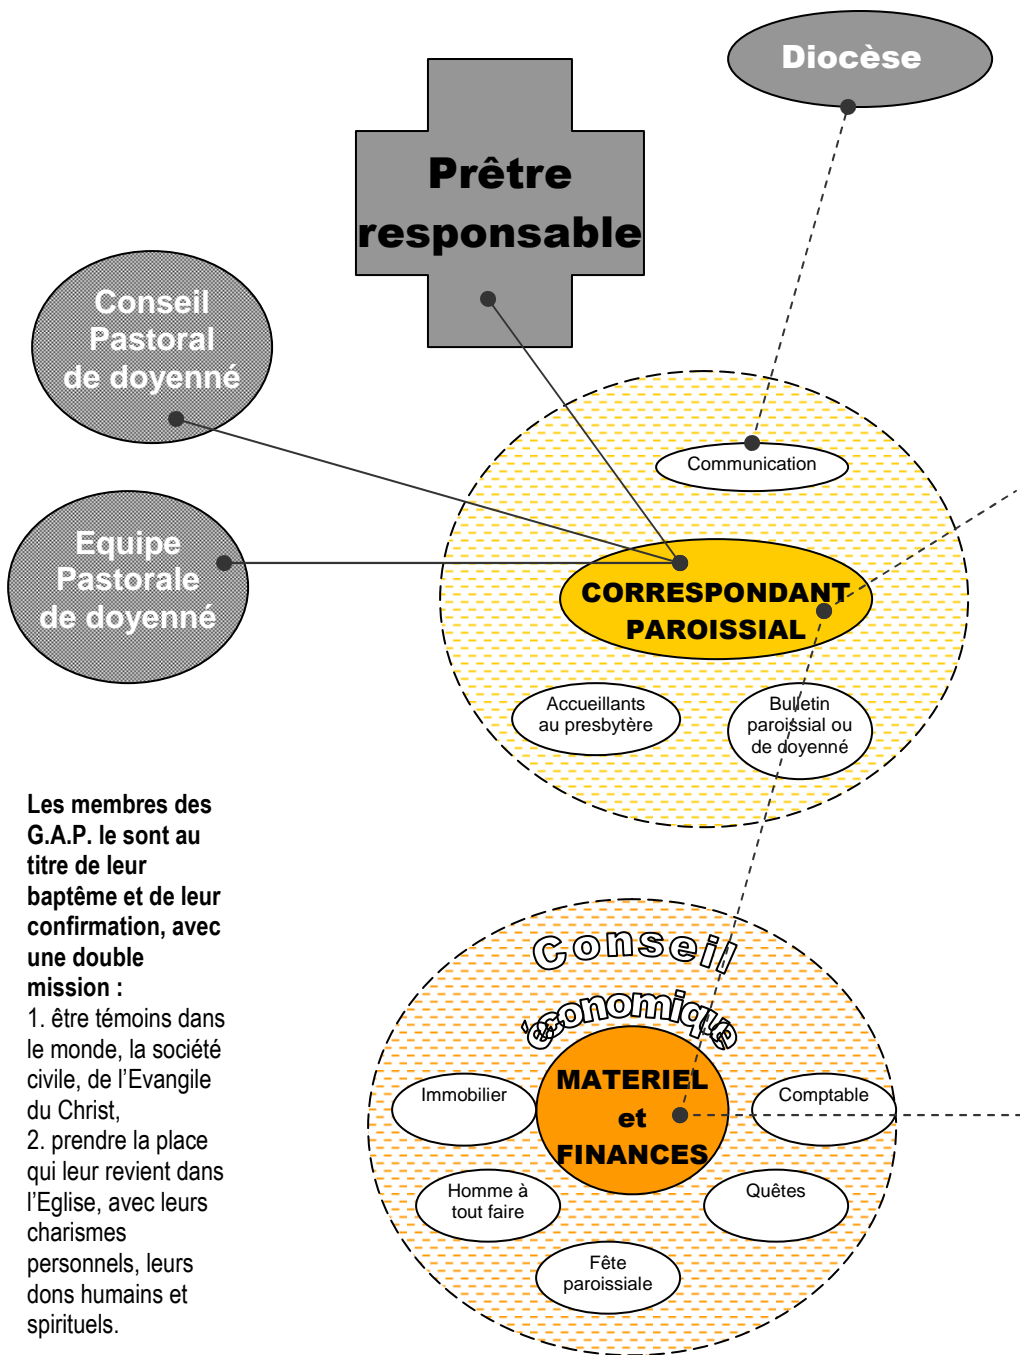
Diocèse

Prêtre responsable

Conseil Pastoral de doyenné

Equipe Pastorale de doyenné

Communication

CORRESPONDANT PAROISSIAL

Accueillants au presbytère

Bulletin paroissial ou de doyenné

Les membres des G.A.P. le sont au titre de leur baptême et de leur confirmation, avec une double mission :
1. être témoins dans le monde, la société civile, de l'Evangile du Christ,
2. prendre la place qui leur revient dans l'Eglise, avec leurs charismes personnels, leurs dons humains et spirituels.

Conseil économique

MATERIEL et FINANCES

Immobilier

Comptable

Homme à tout faire

Quêtes

Fête paroissiale